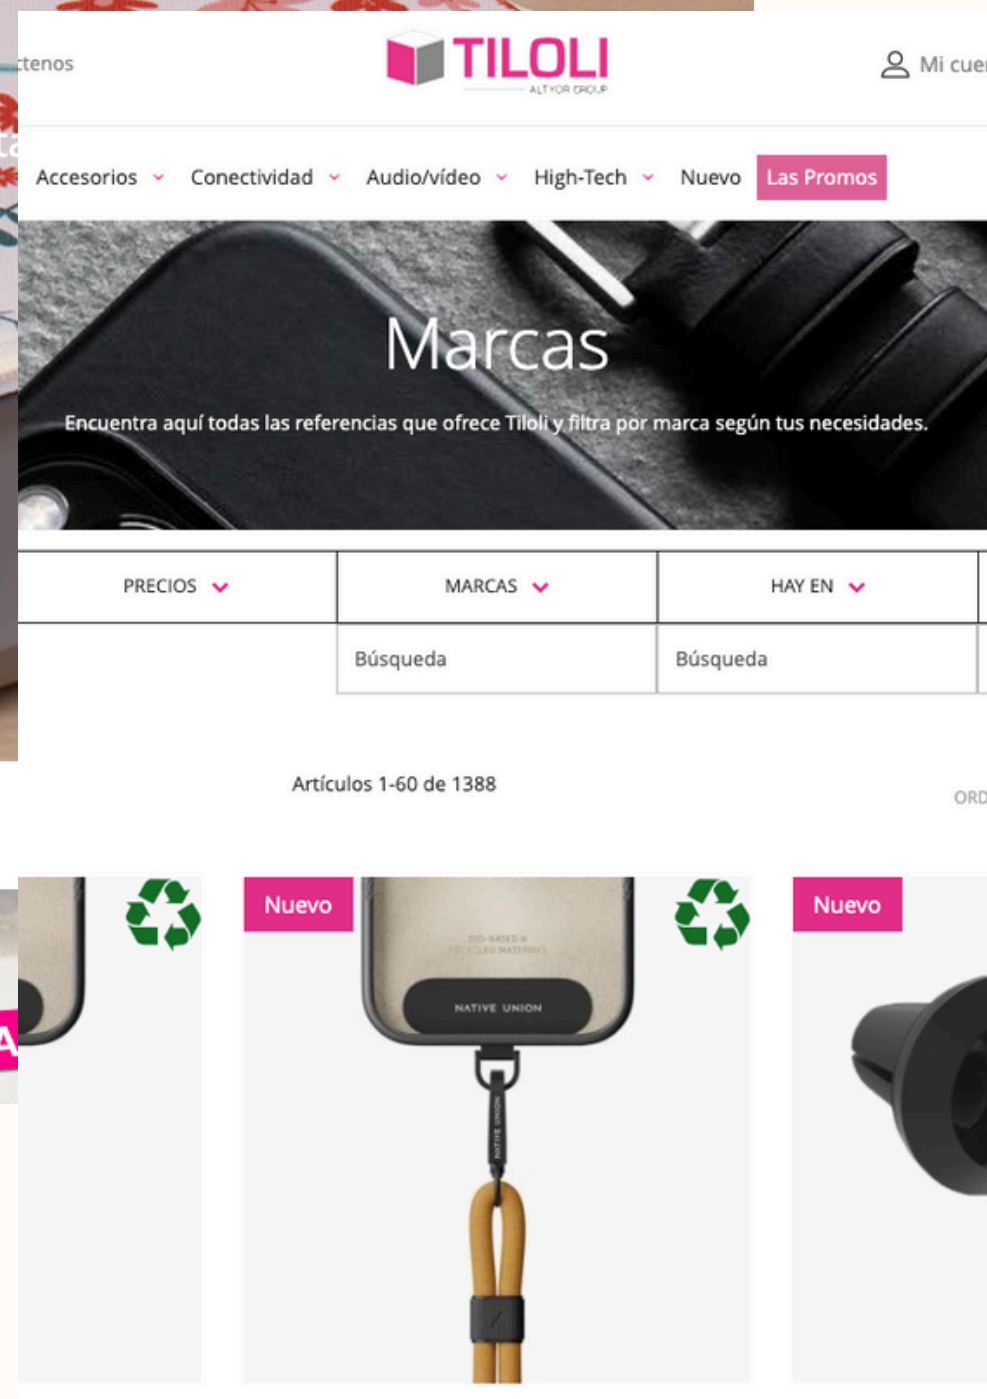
ctenos

TILOLI
ALTYOR GROUP

Mi cuer

Accesorios Conectividad Audio/vídeo High-Tech Nuevo Las Promos

Marcas

Encuentra aquí todas las referencias que ofrece Tiloli y filtra por marca según tus necesidades.

| PRECIOS | MARCAS | HAY EN |
|---|---|---|
| | Búsqueda | Búsqueda |

Artículos 1-60 de 1388

ORD

Nuevo

NATIVE UNION

Nuevo